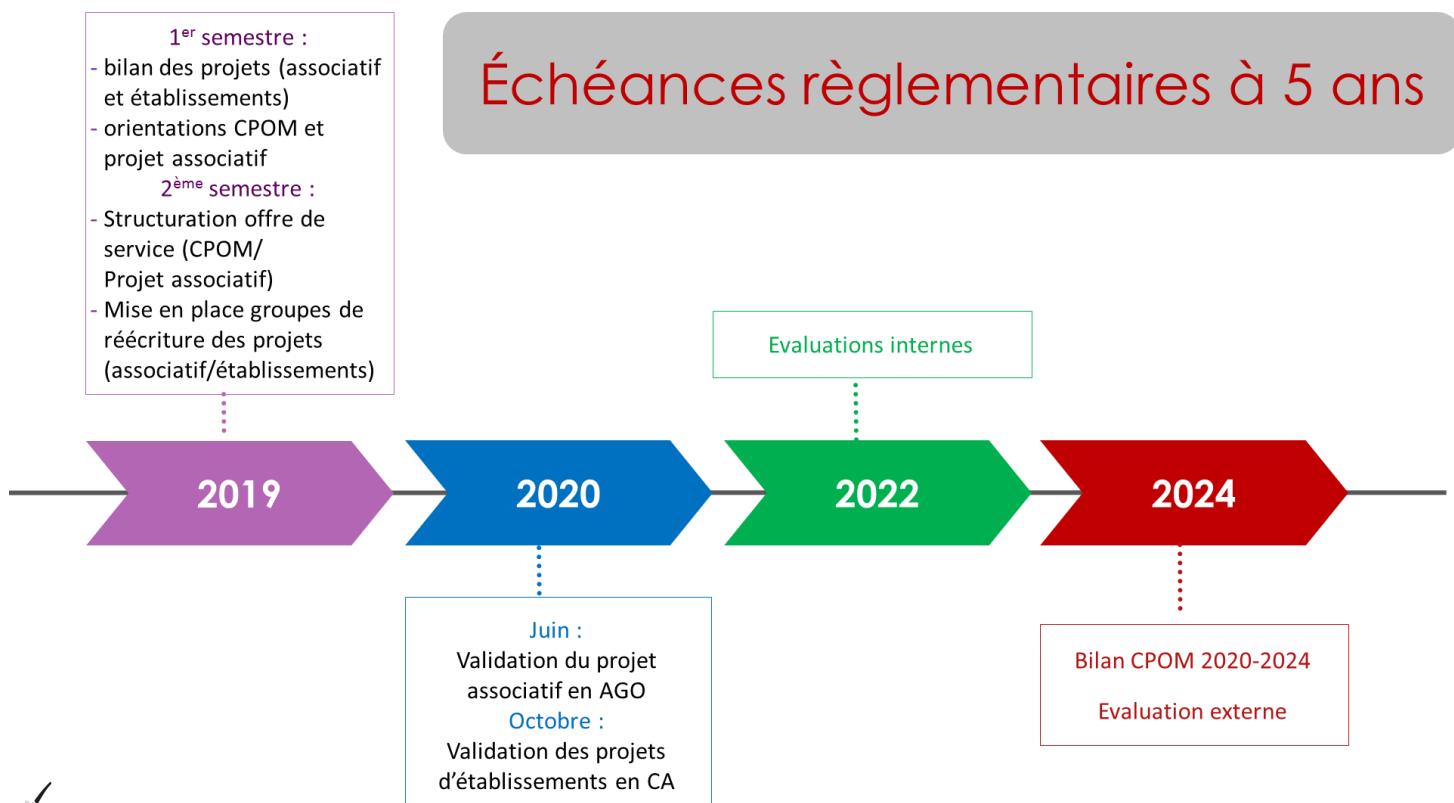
Échéances règlementaires à 5 ans

1$^{er}$ semestre :
- bilan des projets (associatif et établissements)
- orientations CPOM et projet associatif
2$^{ème}$ semestre :
- Structuration offre de service (CPOM/ Projet associatif)
- Mise en place groupes de réécriture des projets (associatif/établissements)

2019

2020

Juin :
Validation du projet associatif en AGO
Octobre :
Validation des projets d'établissements en CA

Evaluations internes

2022

2024

Bilan CPOM 2020-2024

Evaluation externe